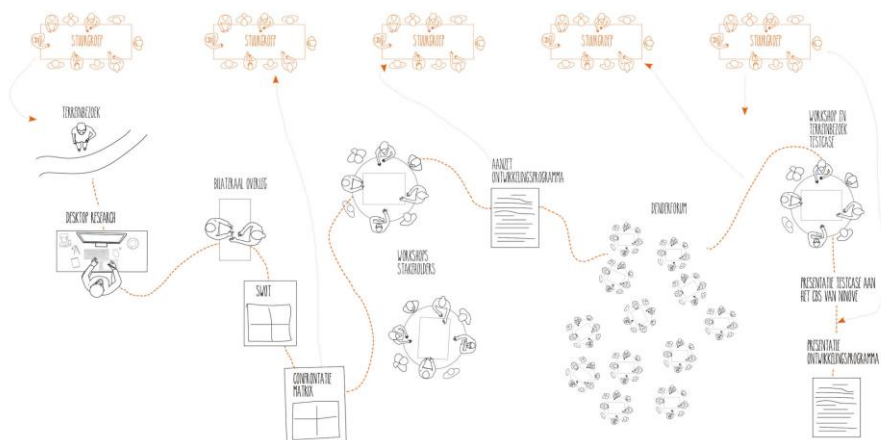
STUURGROEP

STUURGROEP

STUURGROEP

STUURGROEP

STUURGROEP

TERREINBEZOEK

DESKTOP RESEARCH

BILATERAAL OVERLEG

SWOT

CONFRONTATIE MATRIX

WORKSHOPS STAKEHOLDERS

AANZET ONTWIKKELINGSPROGRAMMA

DENDERFORUM

WORKSHOP EN TERREINBEZOEK TESTCASE

PRESENTATIE TESTCASE AAN HET CBS VAN NINOVE

PRESENTATIE ONTWIKKELINGSPROGRAMMA